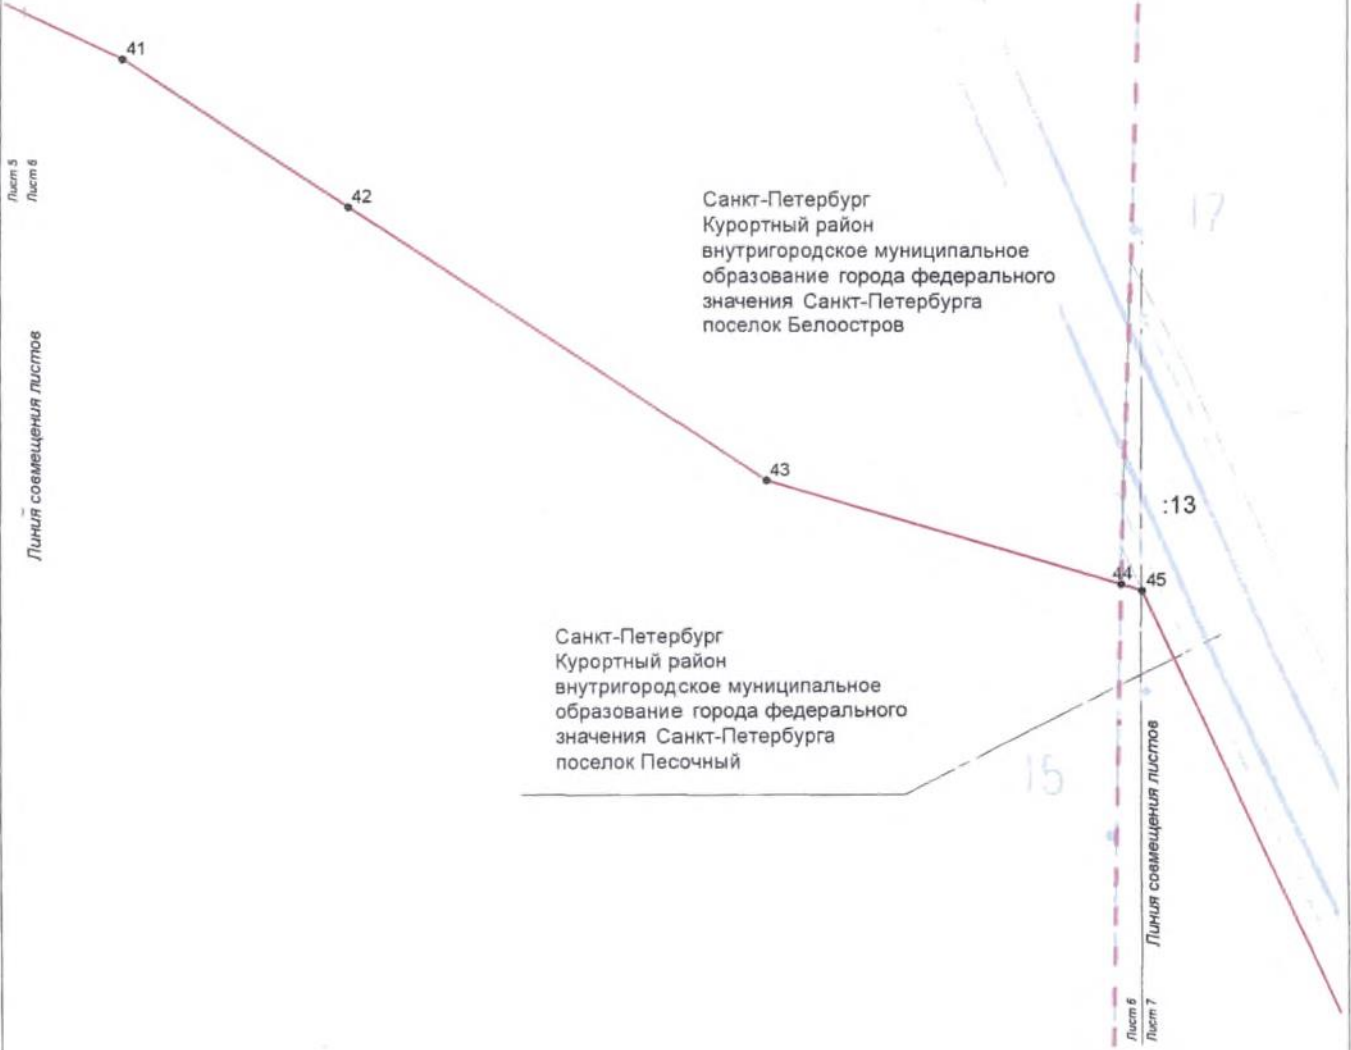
Лист 5
Лист 6

Линия совмещения листов

41

42

Санкт-Петербург
Курортный район
внутригородское муниципальное образование города федерального значения Санкт-Петербурга
поселок Белоостров

17

43

:13

44

45

Санкт-Петербург
Курортный район
внутригородское муниципальное образование города федерального значения Санкт-Петербурга
поселок Песочный

15

Линия совмещения листов

Лист 6
Лист 7